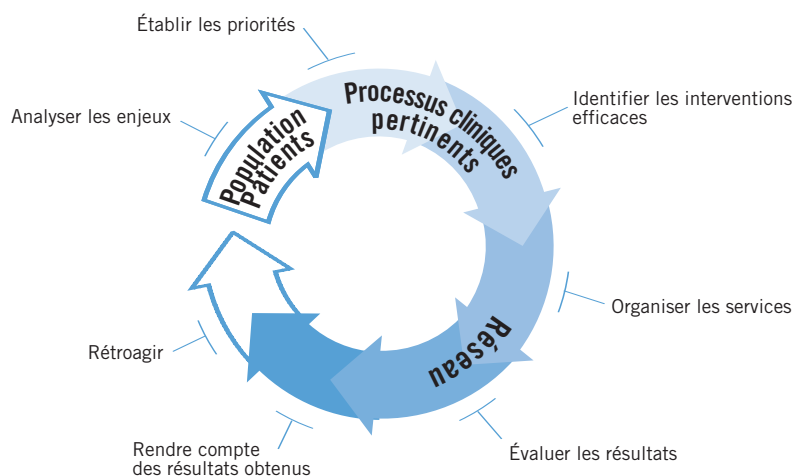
Établir les priorités

Identifier les interventions efficaces

Organiser les services

Évaluer les résultats

Rendre compte des résultats obtenus

Rétroagir

Analyser les enjeux

Population Patients

Processus cliniques pertinents

Réseau